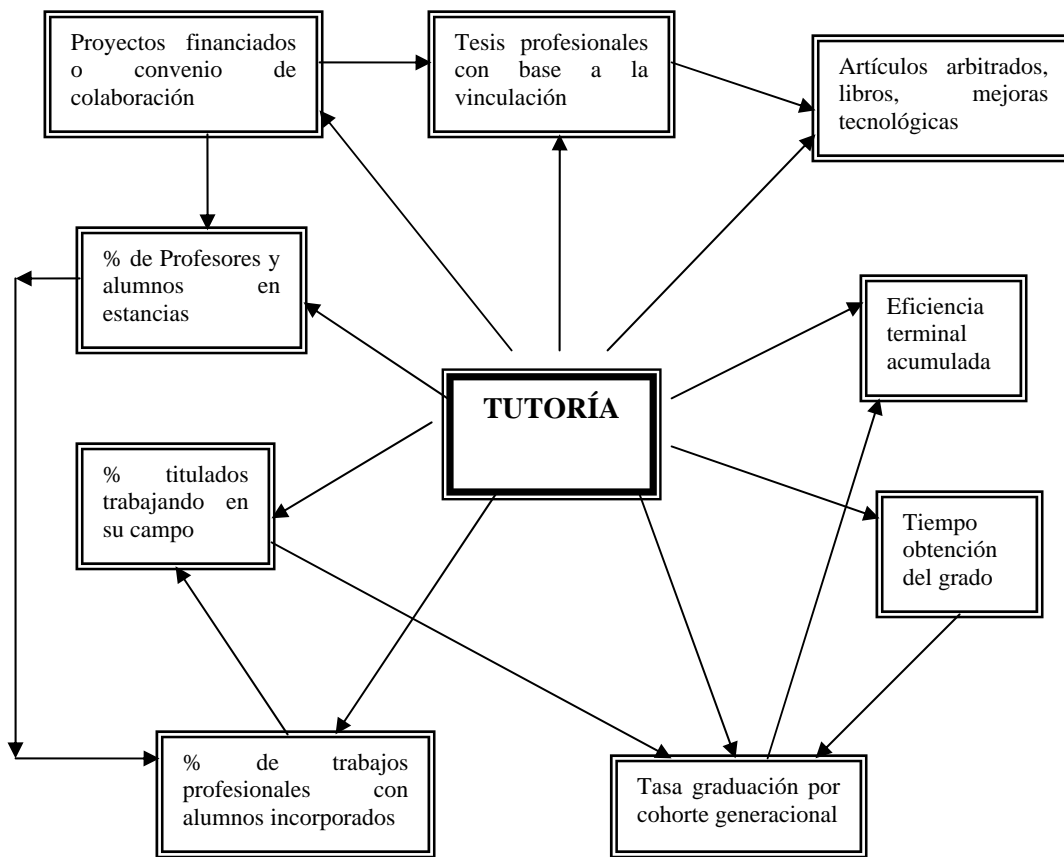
Proyectos financiados o convenio de colaboración

Tesis profesionales con base a la vinculación

Artículos arbitrados, libros, mejoras tecnológicas

% de Profesores y alumnos en estancias

Eficiencia terminal acumulada

TUTORÍA

% titulados trabajando en su campo

Tiempo obtención del grado

% de trabajos profesionales con alumnos incorporados

Tasa graduación por cohorte generacional